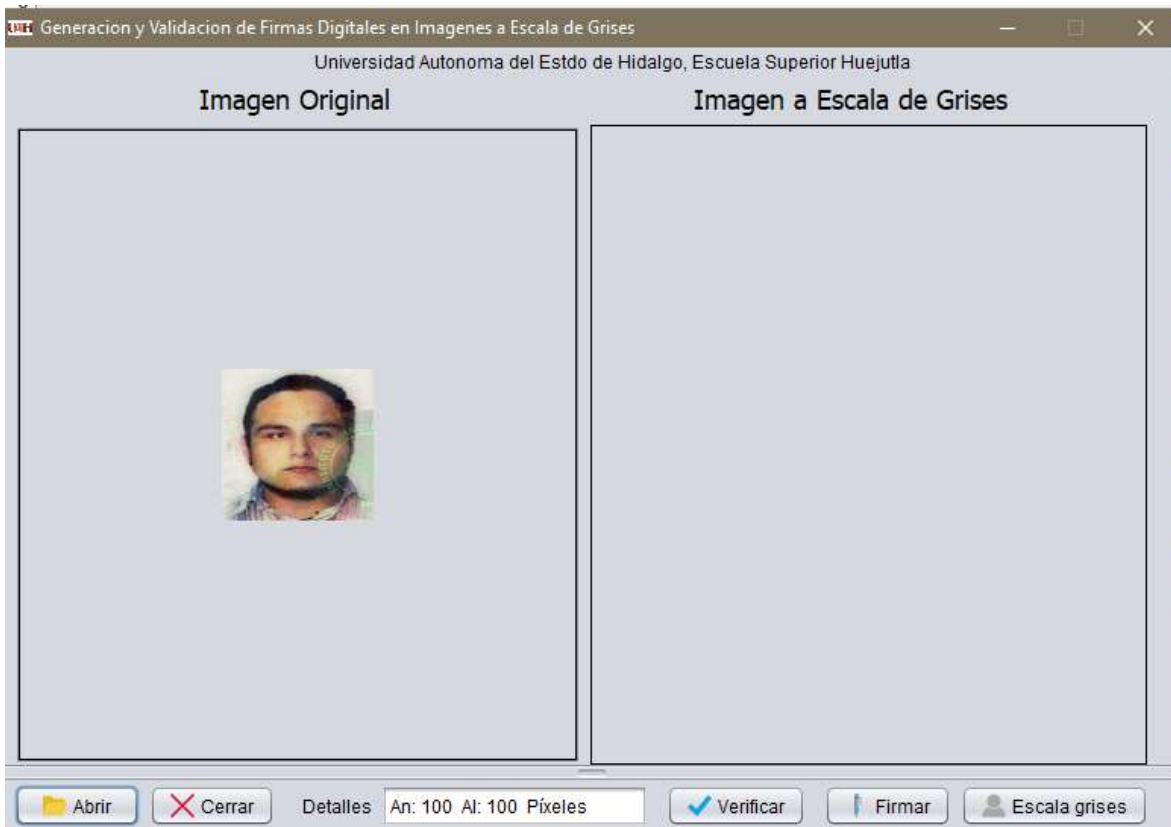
Generacion y Validacion de Firmas Digitales en Imagenes a Escala de Grises

Universidad Autonoma del Estdo de Hidalgo, Escuela Superior Huejutla

Imagen Original

Imagen a Escala de Grises

Abrir

Cerrar

Detalles

An: 100 Al: 100 Píxeles

Verificar

Firmar

Escala grises